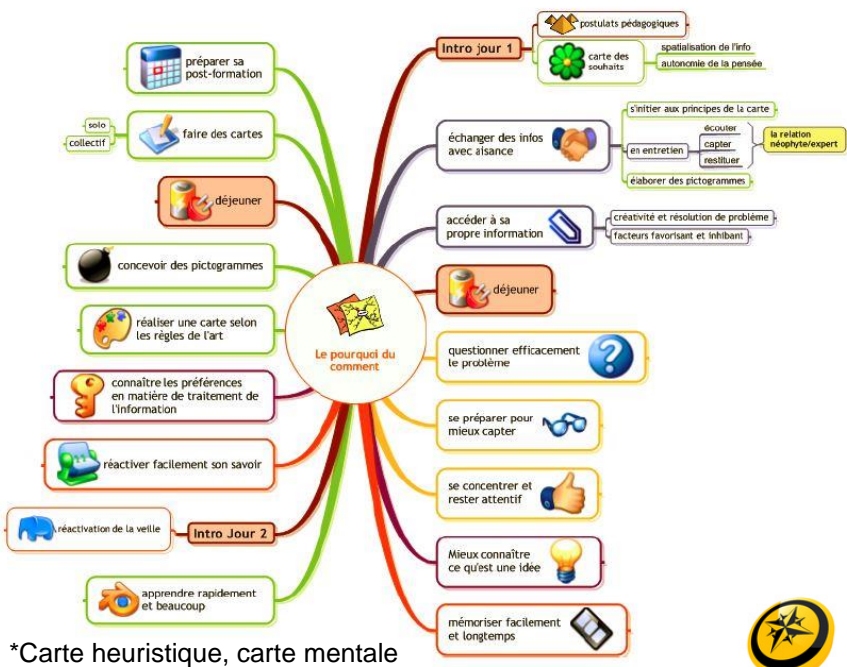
Le pourquoi du comment

Intro jour 1
postulats pédagogiques
carte des souhaits
spatialisation de l'info
autonomie de la pensée

échanger des infos avec aisance
s'initier aux principes de la carte
en entretien
écouter
capter
restituer
la relation néophyte/expert
élaborer des pictogrammes

accéder à sa propre information
créativité et résolution de problème
facteurs favorisant et inhibant

déjeuner

questionner efficacement le problème

se préparer pour mieux capter

se concentrer et rester attentif

Mieux connaître ce qu'est une idée

mémoriser facilement et longtemps

préparer sa post-formation

faire des cartes
solo
collectif

déjeuner

concevoir des pictogrammes

réaliser une carte selon les règles de l'art

connaître les préférences en matière de traitement de l'information

réactiver facilement son savoir

Intro Jour 2
réactivation de la veille

apprendre rapidement et beaucoup

*Carte heuristique, carte mentale